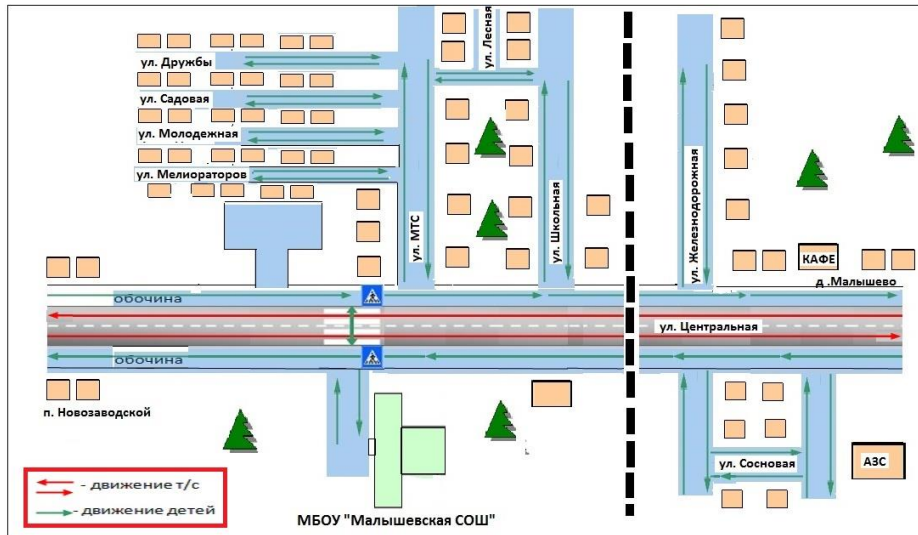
ул. Дружбы
ул. Садовая
ул. Молодежная
ул. Мелиораторов
ул. Лесная
ул. МТС
ул. Школьная
ул. Железнодорожная
КАФЕ
д .Малышево
обочина
ул. Центральная
обочина
п. Новозаводской
ул. Сосновая
АЗС
- движение т/с
- движение детей
МБОУ "Малышевская СОШ"